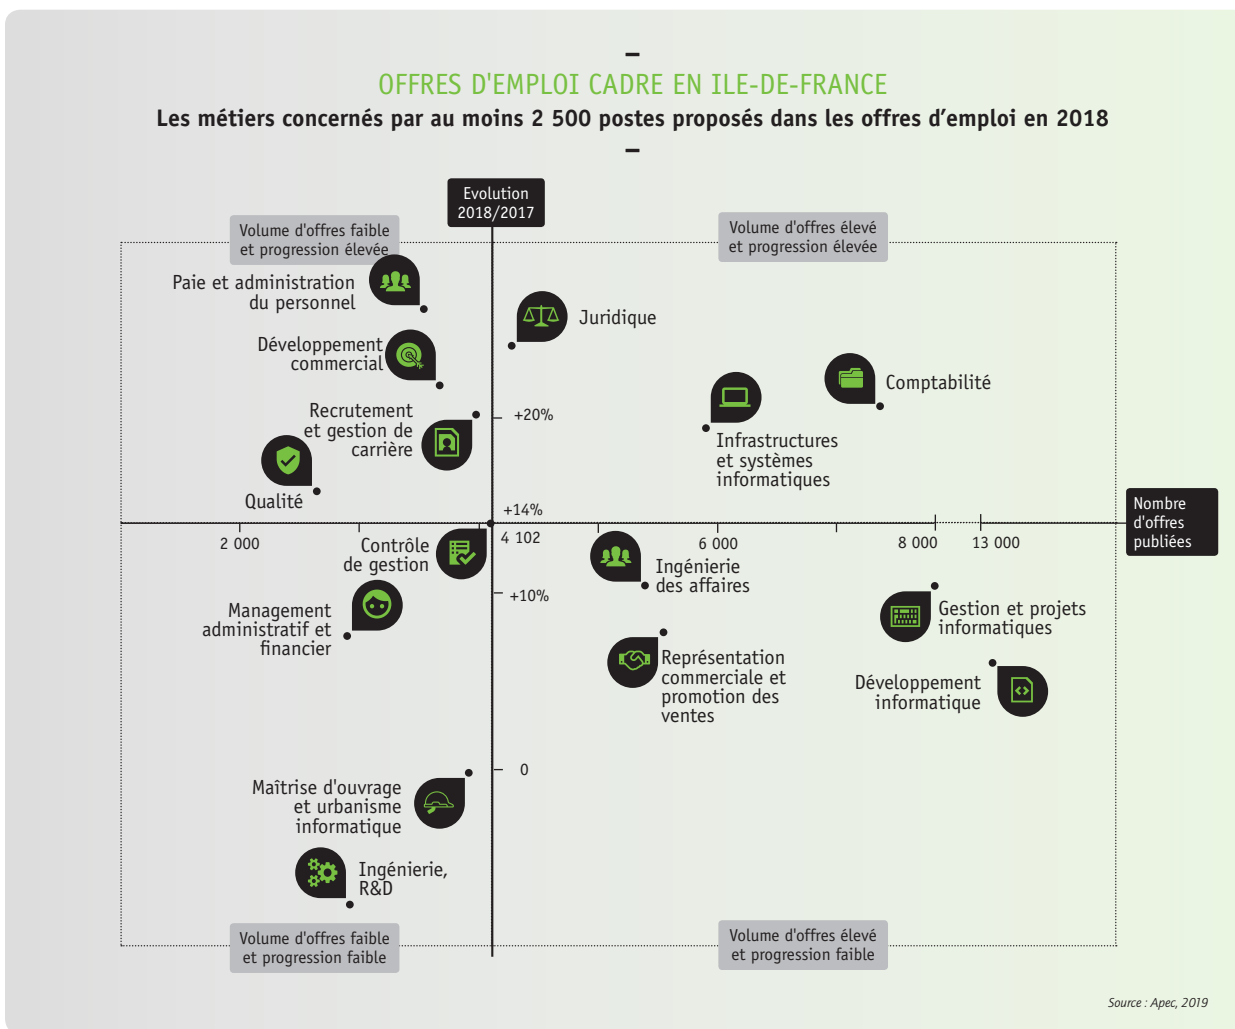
OFFRES D'EMPLOI CADRE EN ILE-DE-FRANCE

Les métiers concernés par au moins 2 500 postes proposés dans les offres d'emploi en 2018

Evolution 2018/2017

Volume d'offres faible et progression élevée

Volume d'offres élevé et progression élevée

Paie et administration du personnel

Juridique

Développement commercial

Comptabilité

Recrutement et gestion de carrière

+20%

Infrastructures et systèmes informatiques

Qualité

+14%

Nombre d'offres publiées

2 000

Contrôle de gestion

4 102

6 000

8 000

13 000

Ingénierie des affaires

+10%

Management administratif et financier

Gestion et projets informatiques

Représentation commerciale et promotion des ventes

Développement informatique

0

Maîtrise d'ouvrage et urbanisme informatique

Ingénierie, R&D

Volume d'offres faible et progression faible

Volume d'offres élevé et progression faible

Source : Apec, 2019